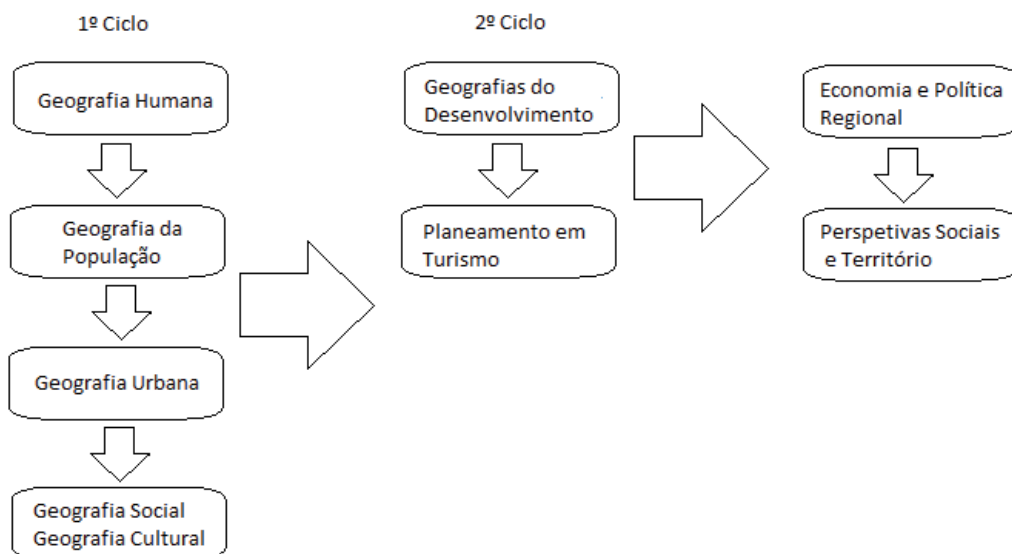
1º Ciclo

Geografia Humana

Geografia da População

Geografia Urbana

Geografia Social
Geografia Cultural

2º Ciclo

Geografias do Desenvolvimento

Planeamento em Turismo

Economia e Política Regional

Perspetivas Sociais e Território